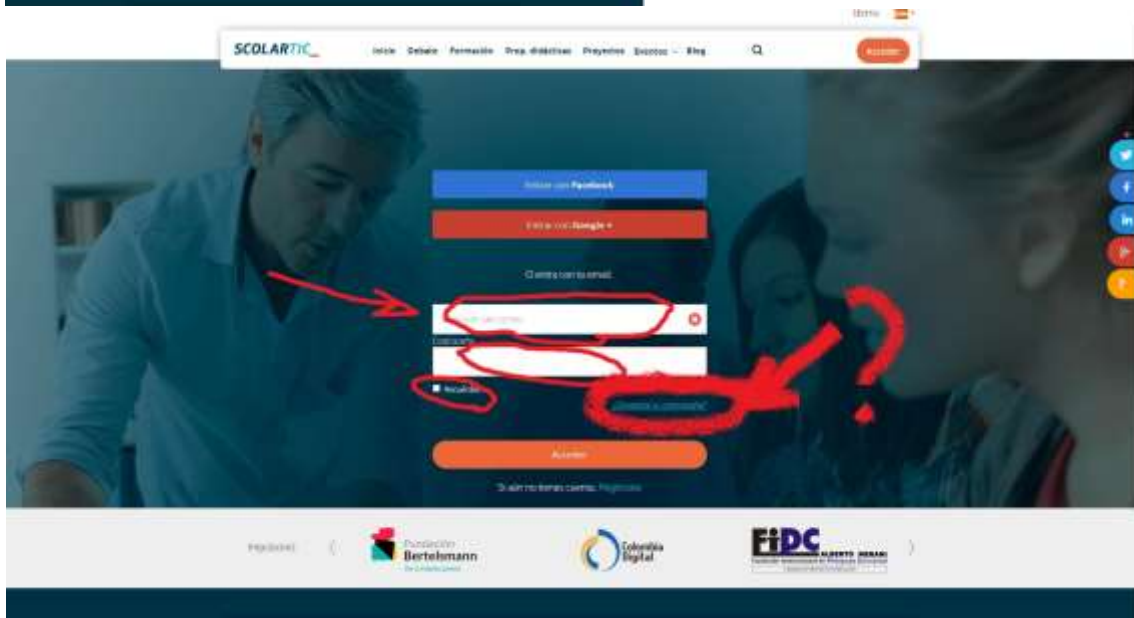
Idioma

SCOLARTIC

Inicio Debate Formación Prop. didácticas Proyectos Eventos Blog

Acceder

Entrar con Facebook

Entrar con Google +

O entra con tu email

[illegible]

Contraseña

Recordar

¿Olvidaste tu contraseña?

Acceder

Si aún no tienes cuenta, Regístrate

?

Fundación Bertelsmann

Colombia Digital

FIDC ALBERTO MERANI

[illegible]